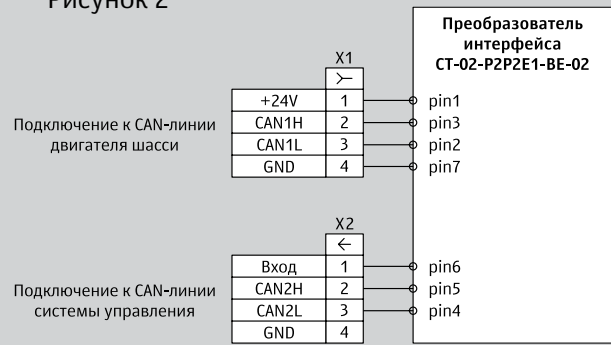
Рисунок 2

Преобразователь интерфейса СТ-02-Р2Р2Е1-ВЕ-02

X1

Подключение к CAN-линии двигателя шасси

| | |
|---|---|
| +24V | 1 |
| CAN1H | 2 |
| CAN1L | 3 |
| GND | 4 |

pin1
pin3
pin2
pin7

X2

Подключение к CAN-линии системы управления

| | |
|---|---|
| Вход | 1 |
| CAN2H | 2 |
| CAN2L | 3 |
| GND | 4 |

pin6
pin5
pin4